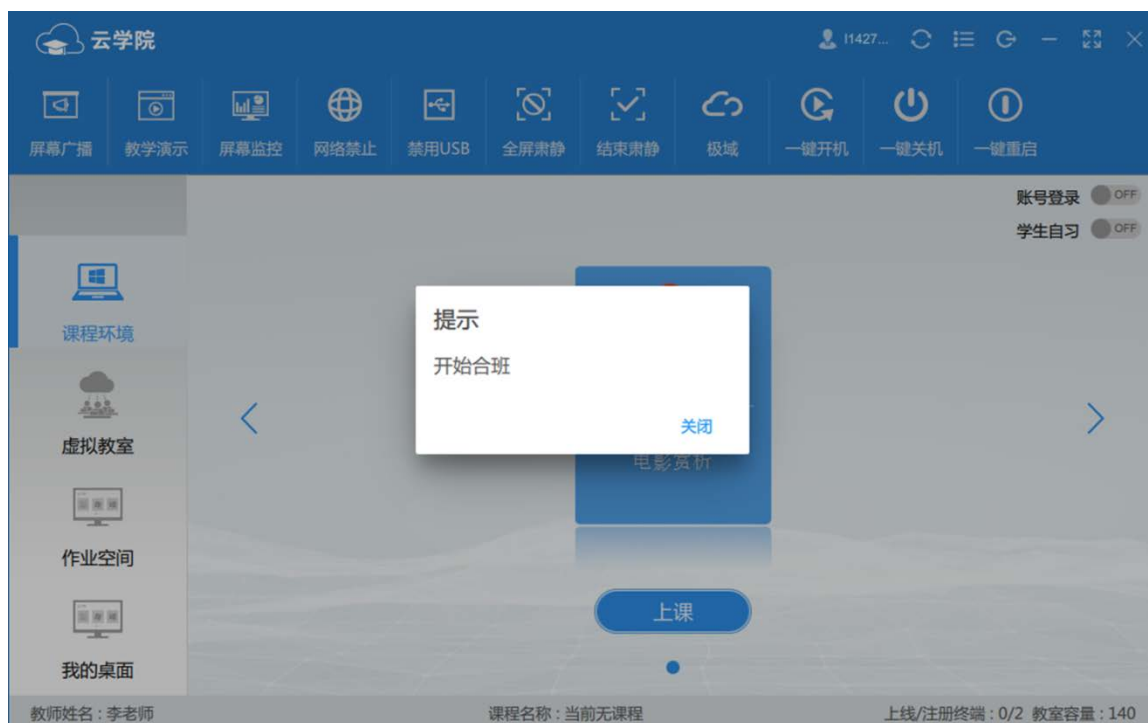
云学院

11427...

屏幕广播 教学演示 屏幕监控 网络禁止 禁用USB 全屏肃静 结束肃静 极域 一键开机 一键关机 一键重启

账号登录 OFF
学生自习 OFF

课程环境
虚拟教室
作业空间
我的桌面

提示
开始合班
关闭

电影赏析

上课

教师姓名：李老师 课程名称：当前无课程 上线/注册终端：0/2 教室容量：140